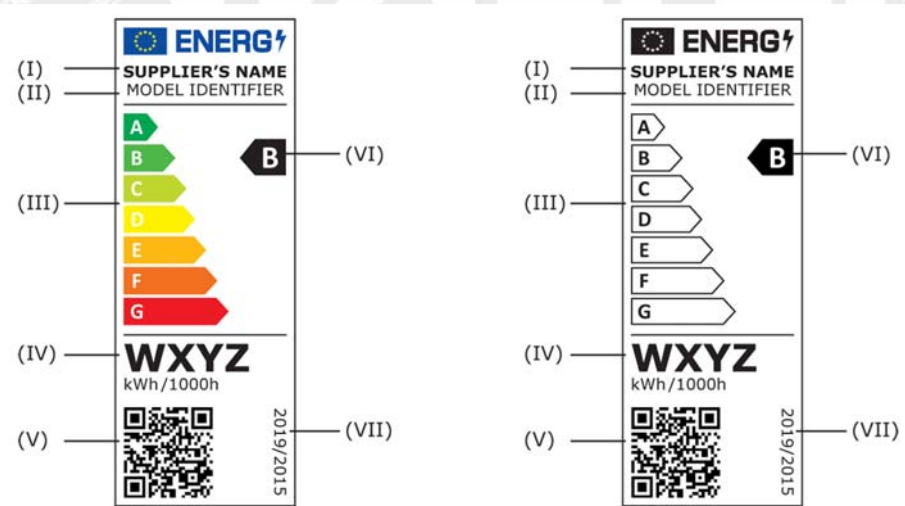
(I) ENERG SUPPLIER'S NAME
(II) MODEL IDENTIFIER
(III) A B C D E F G
B (VI)
(IV) WXYZ kWh/1000h
(V)
2019/2015 (VII)

(I) ENERG SUPPLIER'S NAME
(II) MODEL IDENTIFIER
(III) A B C D E F G
B (VI)
(IV) WXYZ kWh/1000h
(V)
2019/2015 (VII)